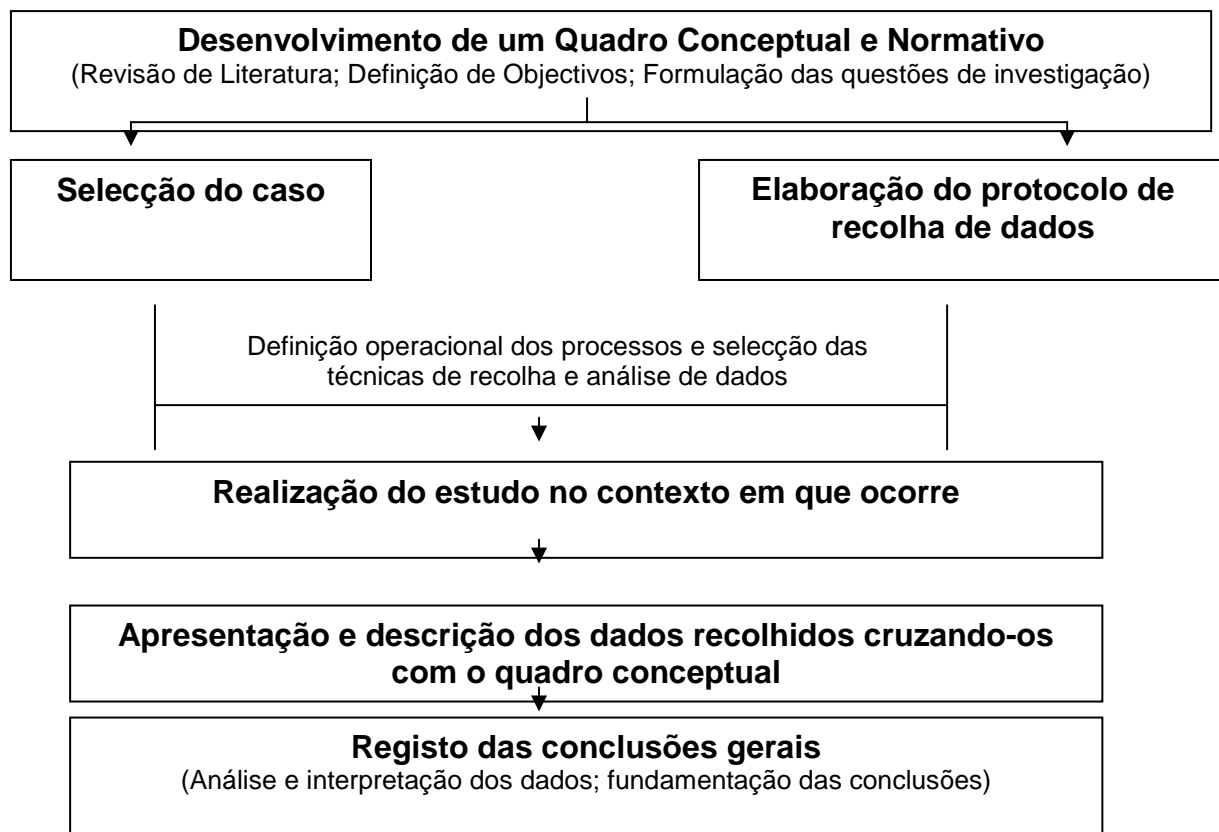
Desenvolvimento de um Quadro Conceptual e Normativo
(Revisão de Literatura; Definição de Objectivos; Formulação das questões de investigação)

Selecção do caso

Elaboração do protocolo de recolha de dados

Definição operacional dos processos e selecção das técnicas de recolha e análise de dados

Realização do estudo no contexto em que ocorre

Apresentação e descrição dos dados recolhidos cruzando-os com o quadro conceptual

Registo das conclusões gerais
(Análise e interpretação dos dados; fundamentação das conclusões)